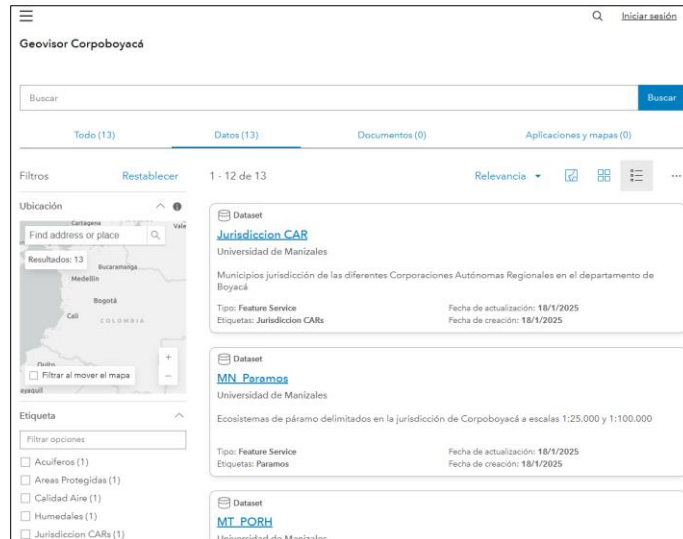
Iniciar sesión

Geovisor Corpoboyacá

Buscar

Buscar

Todo (13)

Datos (13)

Documentos (0)

Aplicaciones y mapas (0)

Filtros

Restablecer

1 - 12 de 13

Relevancia

Ubicación

Find address or place

Resultados: 13

Cartagena

Valle

Bucaramanga

Medellín

Bogotá

Cali

COLOMBIA

Quito

Filtrar al mover el mapa

ayaquil

Etiqueta

Filtrar opciones

Acuiferos (1)

Areas Protegidas (1)

Calidad Aire (1)

Humedales (1)

Jurisdiccion CARs (1)

Dataset

Jurisdiccion CAR

Universidad de Manizales

Municipios jurisdicción de las diferentes Corporaciones Autónomas Regionales en el departamento de Boyacá

Tipo: Feature Service

Etiquetas: Jurisdiccion CARs

Fecha de actualización: 18/1/2025

Fecha de creación: 18/1/2025

Dataset

MN Paramos

Universidad de Manizales

Ecosistemas de páramo delimitados en la jurisdicción de Corpoboyacá a escalas 1:25.000 y 1:100.000

Tipo: Feature Service

Etiquetas: Paramos

Fecha de actualización: 18/1/2025

Fecha de creación: 18/1/2025

Dataset

MT PORH

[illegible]